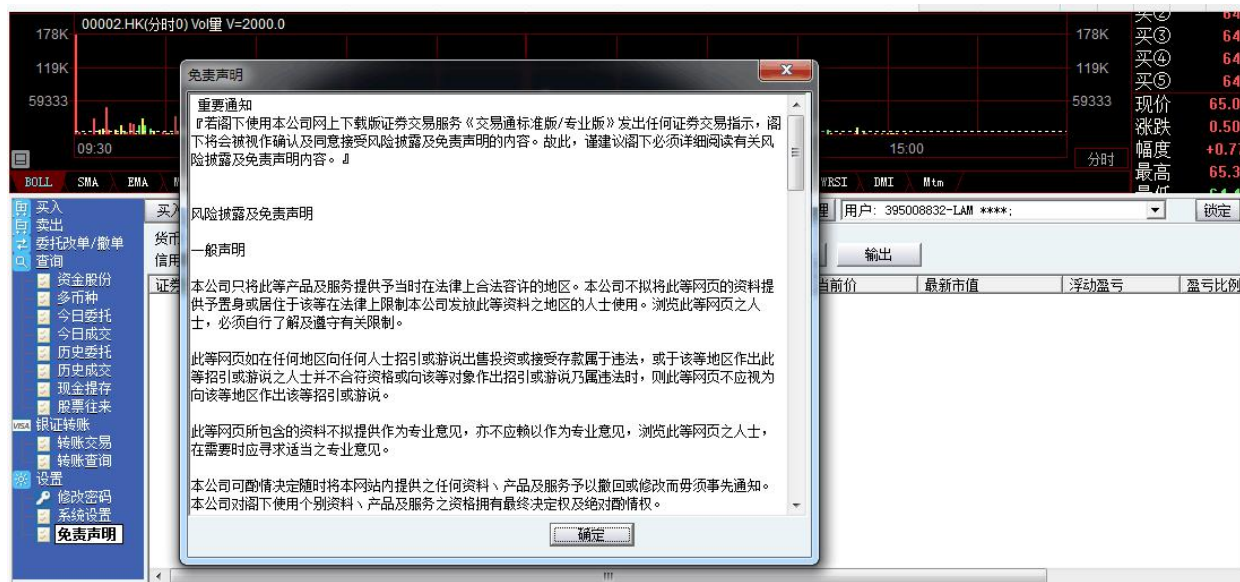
178K 00002.HK(分时0) Vol量 V=2000.0
119K
59333
09:30
15:00
178K
119K
59333
分时
买③ 64
买④ 64
买⑤ 64
现价 65.0
涨跌 0.50
幅度 +0.7
最高 65.3
BOLL SMA EMA WRSI DMI Mtm

买入
卖出
委托改单/撤单
查询
资金股份
多币种
今日委托
今日成交
历史委托
历史成交
现金提存
股票往来
银证转账
转账交易
转账查询
设置
修改密码
系统设置
免责声明

买入
货币
信用
证券
用户: 395008832-LAM ****;
锁定
输出
当前价 | 最新市值 | 浮动盈亏 | 盈亏比例

免责声明

重要通知
『若阁下使用本公司网上下载版证券交易服务《交易通标准版/专业版》发出任何证券交易指示，阁下将会被视作确认及同意接受风险披露及免责声明的内容。故此，谨建议阁下必须详细阅读有关风险披露及免责声明内容。』

风险披露及免责声明

一般声明

本公司只将此等产品及服务提供予当时在法律上合法容许的地区。本公司不拟将此等网页的资料提供予置身或居住于该等在法律上限制本公司发放此等资料之地区的人士使用。浏览此等网页之人士，必须自行了解及遵守有关限制。

此等网页如在任何地区向任何人士招引或游说出售投资或接受存款属于违法，或于该等地区作出此等招引或游说之人士并不合符资格或向该等对象作出招引或游说乃属违法时，则此等网页不应视为向该等地区作出该等招引或游说。

此等网页所包含的资料不拟提供作为专业意见，亦不应赖以作为专业意见，浏览此等网页之人士，在需要时应寻求适当之专业意见。

本公司可酌情决定随时将本网站内提供之任何资料、产品及服务予以撤回或修改而毋须事先通知。本公司对阁下使用个别资料、产品及服务之资格拥有最终决定权及绝对酌情权。

确定